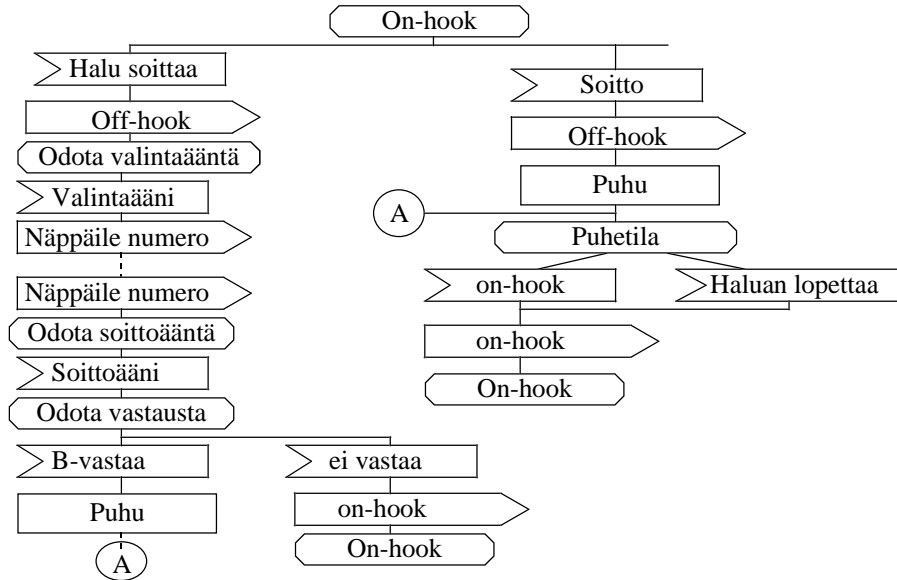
On-hook

Halu soittaa

Off-hook

Odota valintaääntä

Valintaääni

Näppäile numero

Näppäile numero

Odota soittoääntä

Soittoääni

Odota vastausta

B-vastaa

Puhu

A

ei vastaa

on-hook

On-hook

Soitto

Off-hook

Puhu

A

Puhetila

on-hook

Haluan lopettaa

on-hook

On-hook